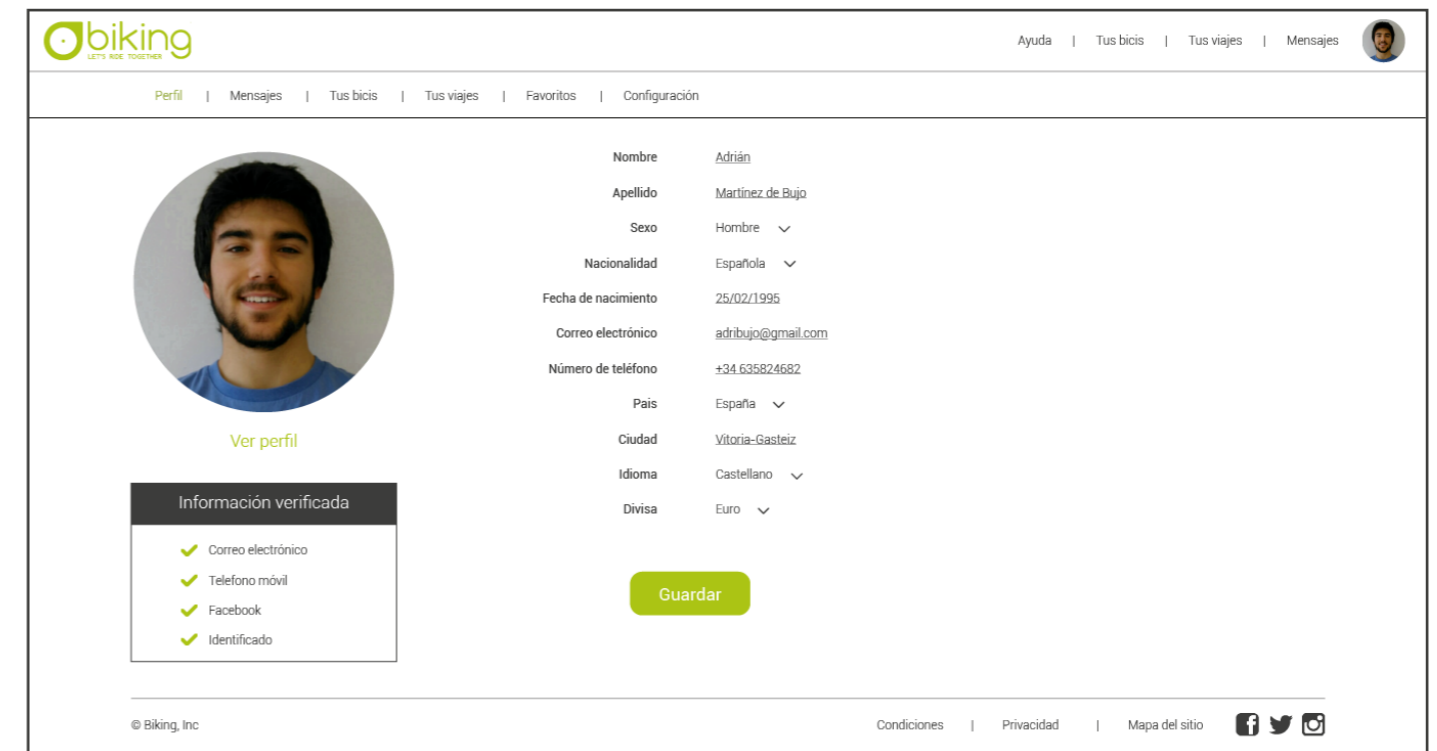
biking
LET'S RIDE TOGETHER

Ayuda | Tus bicis | Tus viajes | Mensajes

Perfil | Mensajes | Tus bicis | Tus viajes | Favoritos | Configuración

Ver perfil

Información verificada

Correo electrónico
Telefono móvil
Facebook
Identificado

| | |
|---|---|
| Nombre | Adrián |
| Apellido | Martínez de Bujo |
| Sexo | Hombre |
| Nacionalidad | Española |
| Fecha de nacimiento | 25/02/1995 |
| Correo electrónico | adribujo@gmail.com |
| Número de teléfono | +34 635824682 |
| Pais | España |
| Ciudad | Vitoria-Gasteiz |
| Idioma | Castellano |
| Divisa | Euro |

Guardar

© Biking, Inc

Condiciones | Privacidad | Mapa del sitio